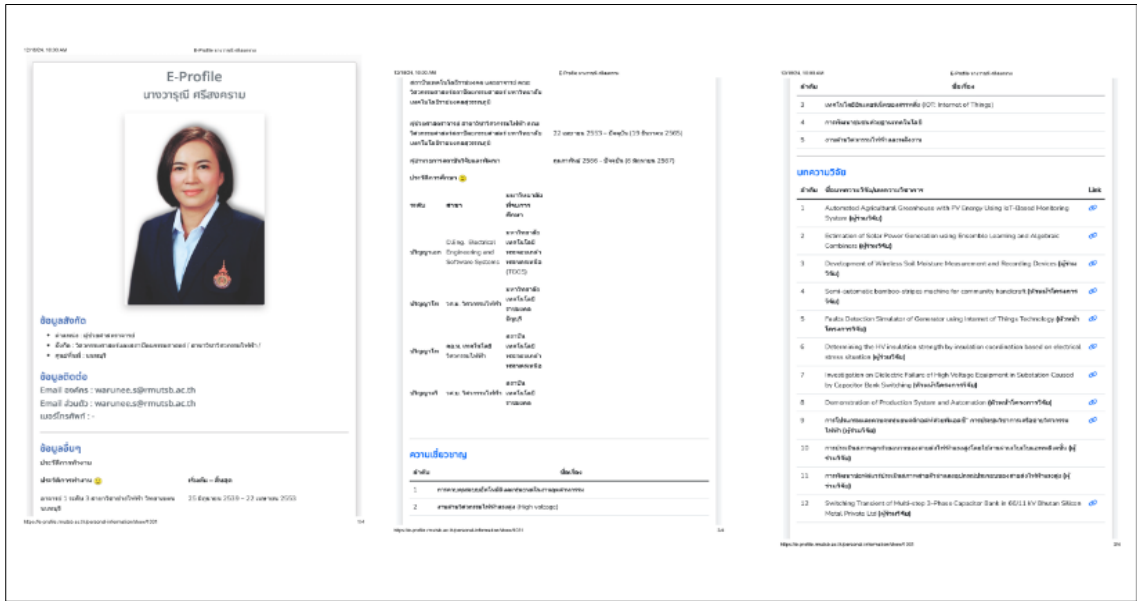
12/18/24, 10:30 AM E-Profile

E-Profile
นางวารุณี ศรีสงคราม

ข้อมูลสังกัด

ข้อมูลติดต่อ
Email องค์กร : warunee.s@rmutsb.ac.th
Email ส่วนตัว : warunee.s@rmutsb.ac.th
เบอร์โทรศัพท์ : -

ข้อมูลอื่นๆ
ประวัติการทำงาน

| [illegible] | เริ่มต้น – สิ้นสุด |
|---|---|
| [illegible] | 25 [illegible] 2559 – 22 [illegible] 2553 |

1/4

12/18/24, 10:30 AM E-Profile

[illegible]

ประวัติการศึกษา

| ระดับ | สาขา | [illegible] |
|---|---|---|
| ปริญญาเอก | D.Eng. Electrical Engineering and Software Systems | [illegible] (TGGS) |
| ปริญญาโท | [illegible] | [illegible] |
| ปริญญาโท | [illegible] | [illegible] |
| ปริญญาตรี | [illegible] | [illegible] |

ความเชี่ยวชาญ

| ลำดับ | ชื่อเรื่อง |
|---|---|
| 1 | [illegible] |
| 2 | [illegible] (High voltage) |

2/4

12/18/24, 10:30 AM E-Profile

| ลำดับ | ชื่อเรื่อง |
|---|---|
| 3 | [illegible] (IOT: Internet of Things) |
| 4 | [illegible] |
| 5 | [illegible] |

บทความวิจัย

| ลำดับ | ชื่อบทความวิจัย/บทความวิชาการ | Link |
|---|---|---|
| 1 | Automated Agricultural Greenhouse with PV Energy Using IoT-Based Monitoring System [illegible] | |
| 2 | Estimation of Solar Power Generation using Ensemble Learning and Algebraic Combiners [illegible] | |
| 3 | Development of Wireless Soil Moisture Measurement and Recording Devices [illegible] | |
| 4 | Semi-automatic bamboo stripes machine for community handicraft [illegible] | |
| 5 | Faults Detection Simulator of Generator using Internet of Things Technology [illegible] | |
| 6 | Determining the HV insulation strength by insulation coordination based on electrical stress situation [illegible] | |
| 7 | Investigation on Dielectric Failure of High Voltage Equipment in Substation Caused by Capacitor Bank Switching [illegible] | |
| 8 | Demonstration of Production System and Automation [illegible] | |
| 9 | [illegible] | |
| 10 | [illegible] | |
| 11 | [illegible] | |
| 12 | Switching Transient of Multi-step 3-Phase Capacitor Bank in 66/11 kV Bhutan Silicon Metal Private Ltd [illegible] | |

3/4